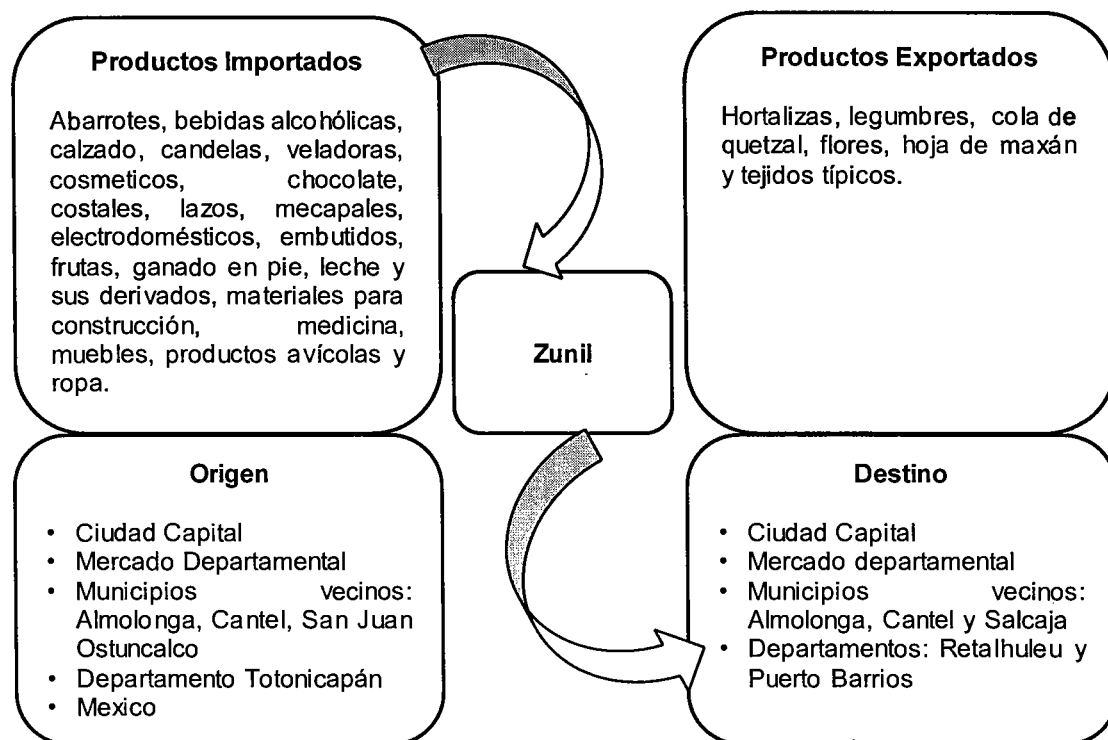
Productos Importados

Abarrotes, bebidas alcohólicas, calzado, candelas, veladoras, cosmeticos, chocolate, costales, lazos, mecapales, electrodomésticos, embutidos, frutas, ganado en pie, leche y sus derivados, materiales para construcción, medicina, muebles, productos avícolas y ropa.

Zunil

Productos Exportados

Hortalizas, legumbres, cola de quetzal, flores, hoja de maxán y tejidos típicos.

Origen

- Ciudad Capital
- Mercado Departamental
- Municipios vecinos: Almolonga, Cantel, San Juan Ostuncalco
- Departamento Totonicapán
- Mexico

Destino

- Ciudad Capital
- Mercado departamental
- Municipios vecinos: Almolonga, Cantel y Salcaja
- Departamentos: Retalhuleu y Puerto Barrios